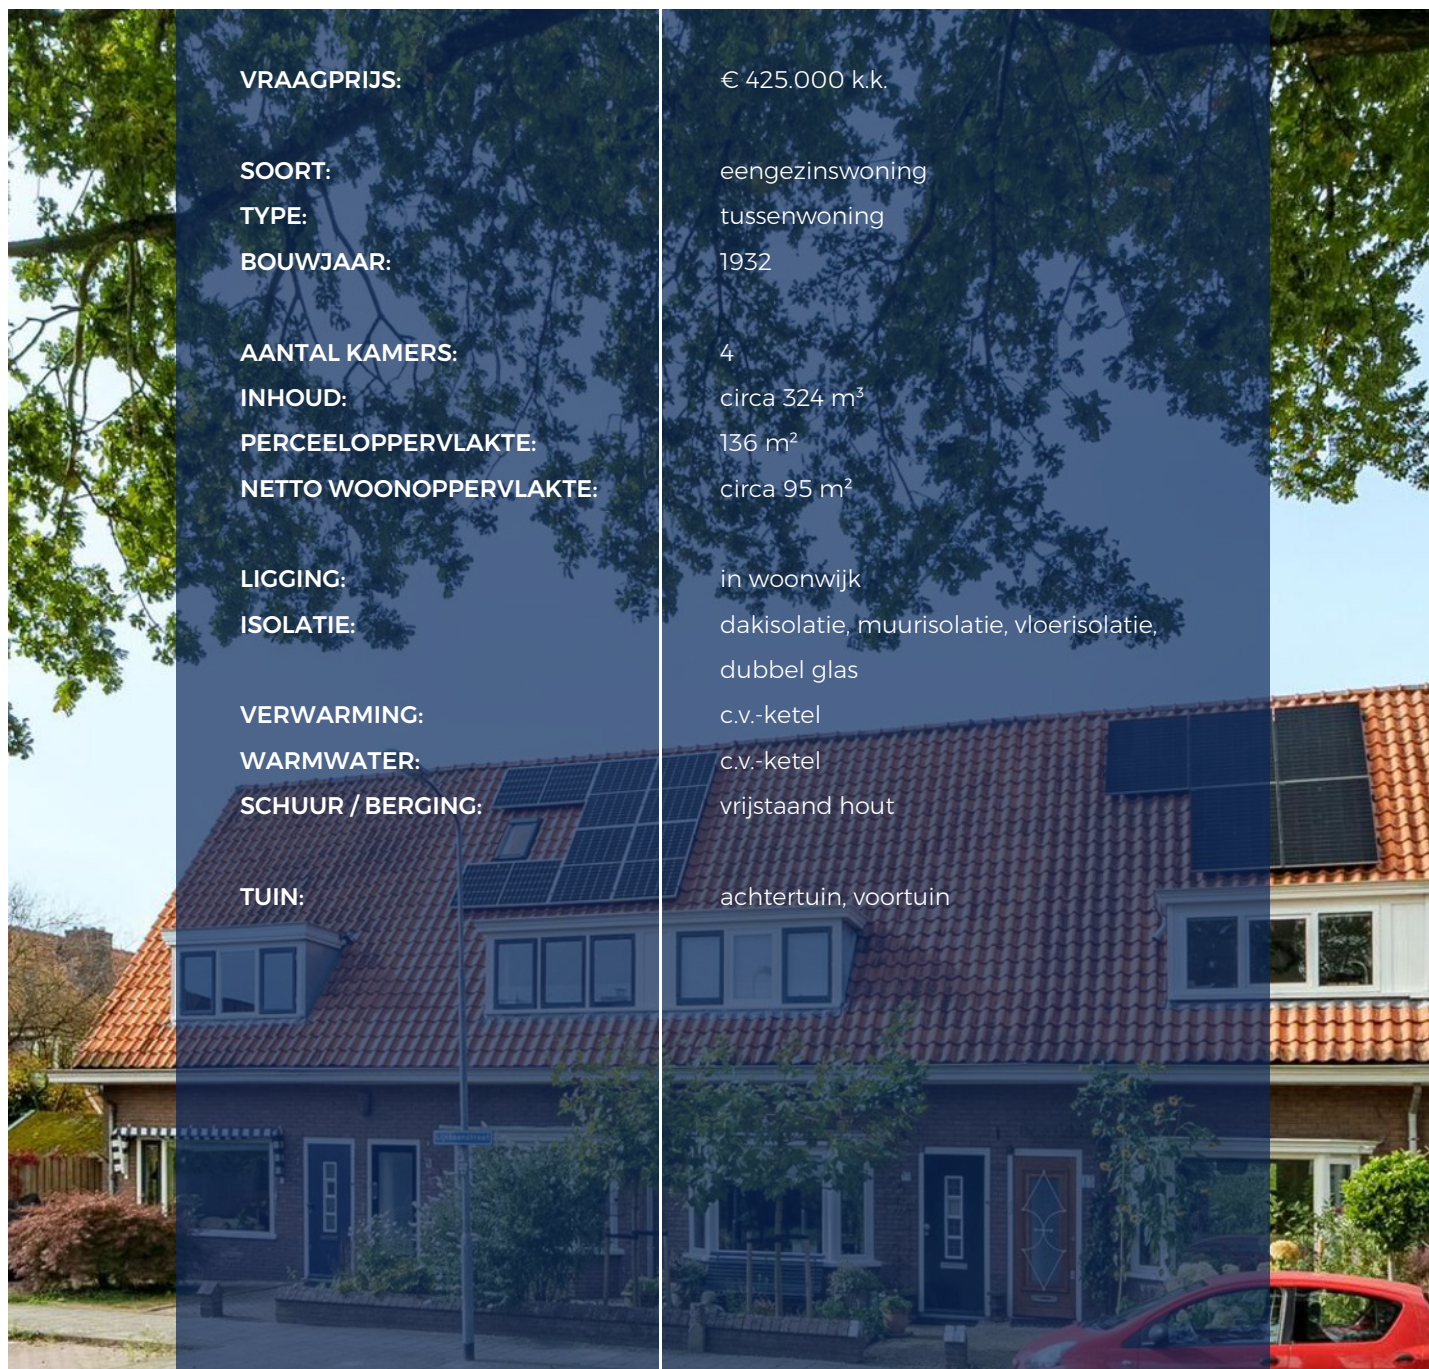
| | |
|---|---|
| VRAAGPRIJS: | € 425.000 k.k. |
| SOORT: | eengezinswoning |
| TYPE: | tussenwoning |
| BOUWJAAR: | 1932 |
| AANTAL KAMERS: | 4 |
| INHOUD: | circa 324 m³ |
| PERCEELOPPERVLAKTE: | 136 m² |
| NETTO WOONOPPERVLAKTE: | circa 95 m² |
| LIGGING: | in woonwijk |
| ISOLATIE: | dakisolatie, muurisolatie, vloerisolatie, dubbel glas |
| VERWARMING: | c.v.-ketel |
| WARMWATER: | c.v.-ketel |
| SCHUUR / BERGING: | vrijstaand hout |
| TUIN: | achtertuin, voortuin |